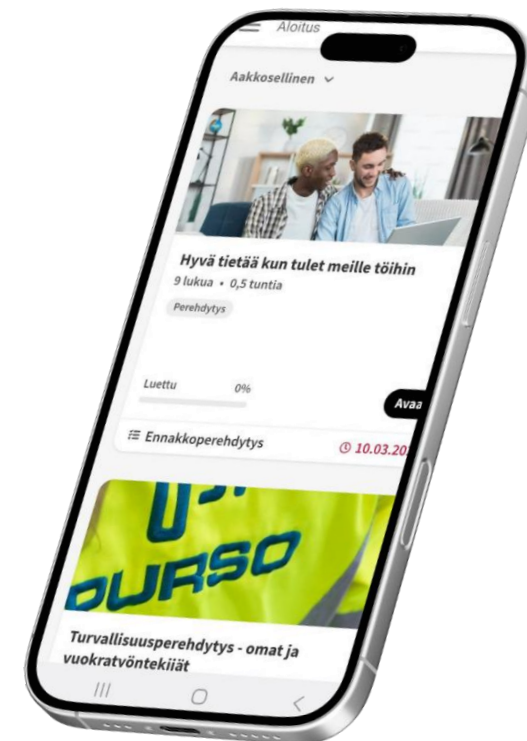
Aloitus

Aakkosellinen ⌄

Hyvä tietää kun tulet meille töihin

9 lukua • 0,5 tuntia

Perehdytys

Luettu 0%

Avaa

Ennakkoperehdytys

10.03.20

DURSO

Turvallisuusperehdytys - omat ja vuokratyöntekijät